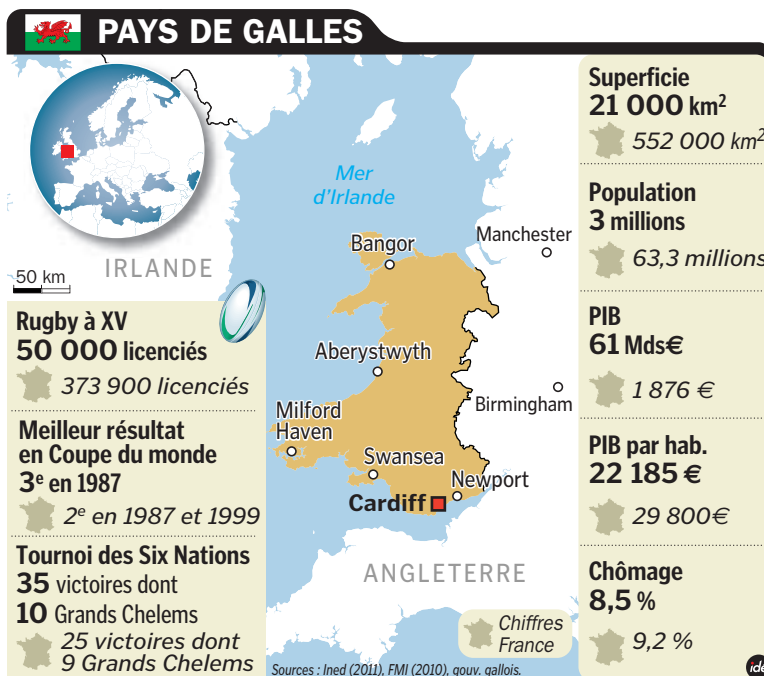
PAYS DE GALLES

IRLANDE

50 km

Mer d'Irlande

Bangor

Manchester

Aberystwyth

Milford Haven

Birmingham

Swansea

Newport

Cardiff

ANGLETERRE

Chiffres France

Rugby à XV
50 000 licenciés
373 900 licenciés

Meilleur résultat en Coupe du monde
3$^{e}$ en 1987
2$^{e}$ en 1987 et 1999

Tournoi des Six Nations
35 victoires dont
10 Grands Chelems
25 victoires dont 9 Grands Chelems

Superficie
21 000 km$^2$
552 000 km$^2$

Population
3 millions
63,3 millions

PIB
61 Mds€
1 876 €

PIB par hab.
22 185 €
29 800€

Chômage
8,5 %
9,2 %

Sources : Ined (2011), FMI (2010), gouv. gallois.

ide